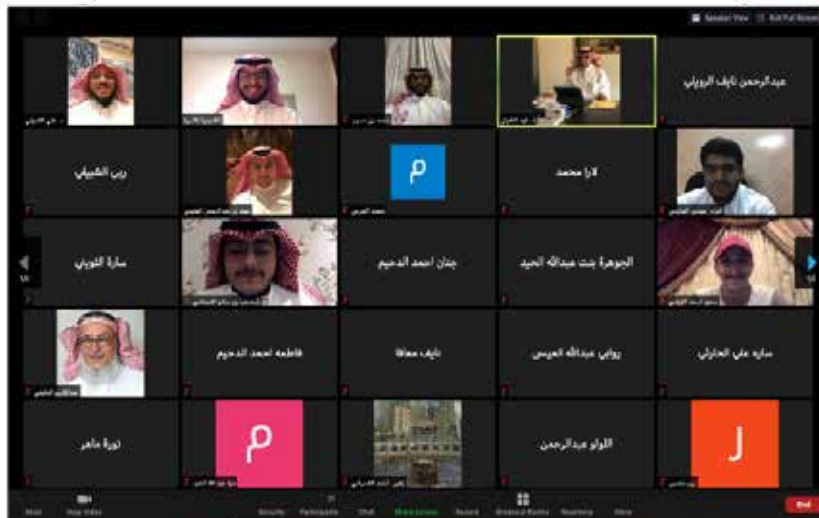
Speaker View
Exit Full Screen

عبدالرحمن نايف الرويلي

لارا محمد

رين الشيباني

P

سارة الكويتي

جنان احمد الدحيم

الجوهرة بنت عبدالله الحيد

فاطمه احمد الدحيم

نايف معاذا

رواني عبدالله العيسى

ساره علي الحارثي

نورة ماهر

P

اللولو عبدالرحمن

J

Mute
Stop Video
Security
Participants
Chat
Share Screen
Record
Breakout Rooms
Reactions
More
End